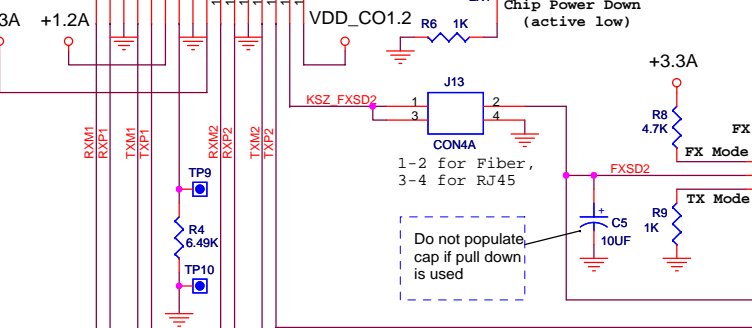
3A +1.2A

VDD_CO1.2

Chip Power Down
(active low)

R6 1K

+3.3A

J13

KSZ_FXSD2

1
3
2
4

CON4A

1-2 for Fiber,
3-4 for RJ45

R8
4.7K

FX

FX Mode

FXSD2

TX Mode

RXM1
RXP1
TXM1
TXP1
RXM2
RXP2
TXM2
TXP2

TP9

R4
6.49K

TP10

Do not populate cap if pull down is used

C5
10UF

R9
1K